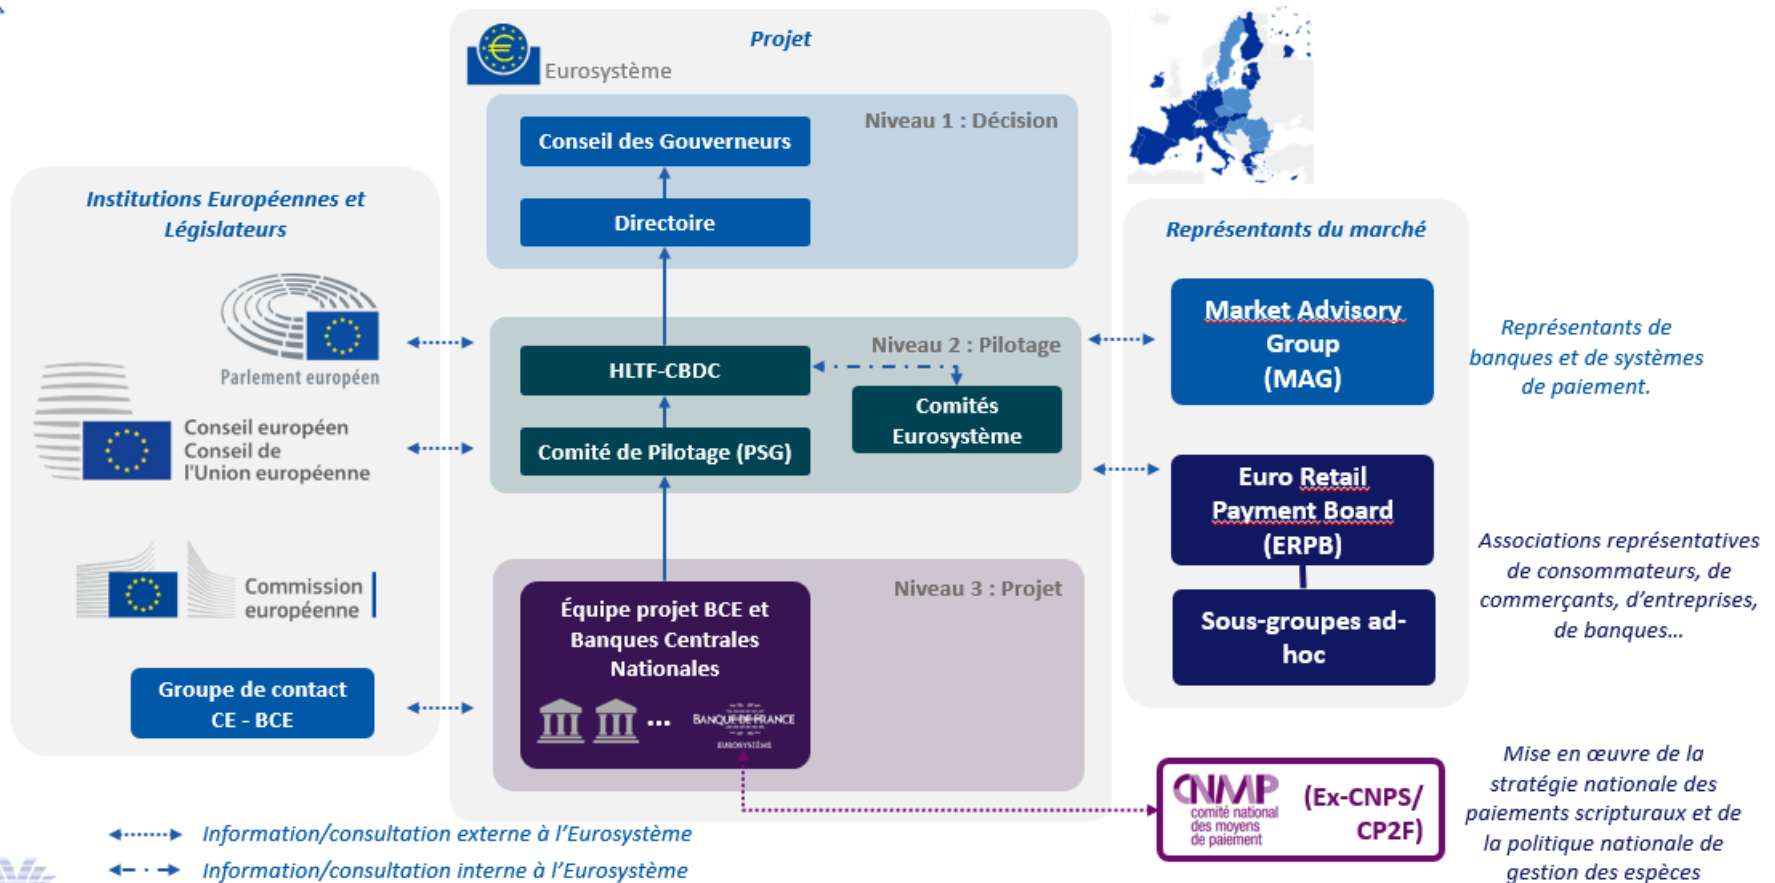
Projet

Eurosystème

Niveau 1 : Décision

Conseil des Gouverneurs

Directoire

Institutions Européennes et Législateurs

Parlement européen

Conseil européen
Conseil de l'Union européenne

Commission européenne

Groupe de contact CE - BCE

Niveau 2 : Pilotage

HLTF-CBDC

Comités Eurosystème

Comité de Pilotage (PSG)

Niveau 3 : Projet

Équipe projet BCE et Banques Centrales Nationales

...

BANQUE DE FRANCE
EUROSYSTÈME

Représentants du marché

Market Advisory Group (MAG)

Représentants de banques et de systèmes de paiement.

Euro Retail Payment Board (ERPB)

Sous-groupes ad-hoc

Associations représentatives de consommateurs, de commerçants, d'entreprises, de banques…

CNMP comité national des moyens de paiement

(Ex-CNPS/ CP2F)

Mise en œuvre de la stratégie nationale des paiements scripturaux et de la politique nationale de gestion des espèces

Information/consultation externe à l'Eurosystème

Information/consultation interne à l'Eurosystème